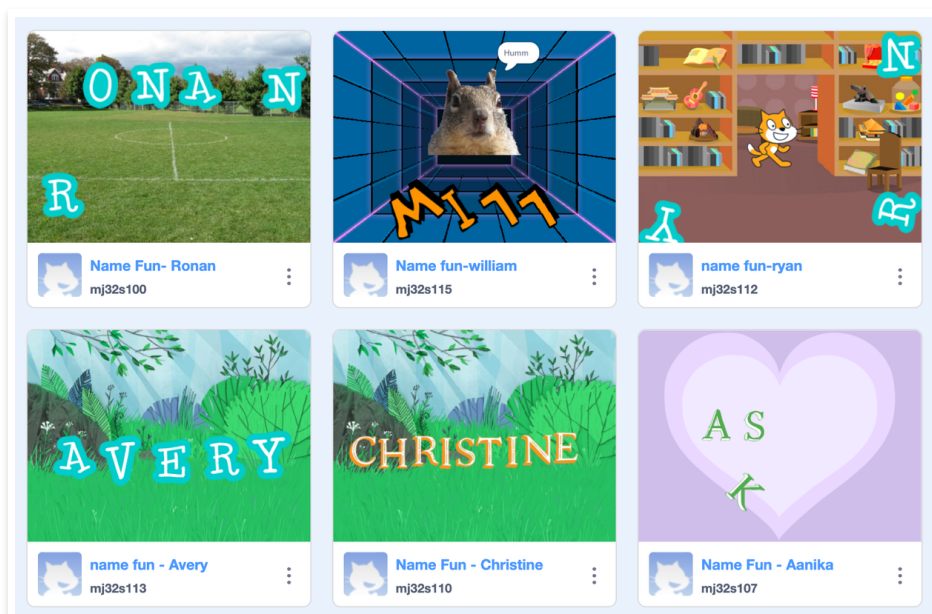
O N A N
R

Name Fun- Ronan
mj32s100

Humm
WILL

Name fun-william
mj32s115

N
Y
R

name fun-ryan
mj32s112

AVERY

name fun - Avery
mj32s113

CHRISTINE

Name Fun - Christine
mj32s110

A S
K

Name Fun - Aanika
mj32s107